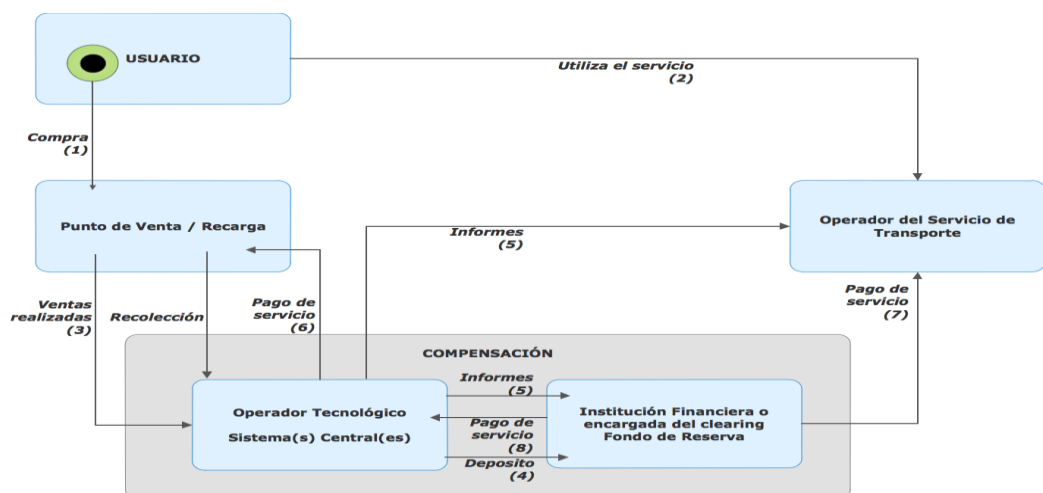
USUARIO

Utiliza el servicio (2)

Compra (1)

Punto de Venta / Recarga

Operador del Servicio de Transporte

Informes (5)

Ventas realizadas (3)

Recolección

Pago de servicio (6)

Pago de servicio (7)

COMPENSACIÓN

Informes (5)

Operador Tecnológico

Sistema(s) Central(es)

Pago de servicio (8)

Deposito (4)

Institución Financiera o encargada del clearing Fondo de Reserva